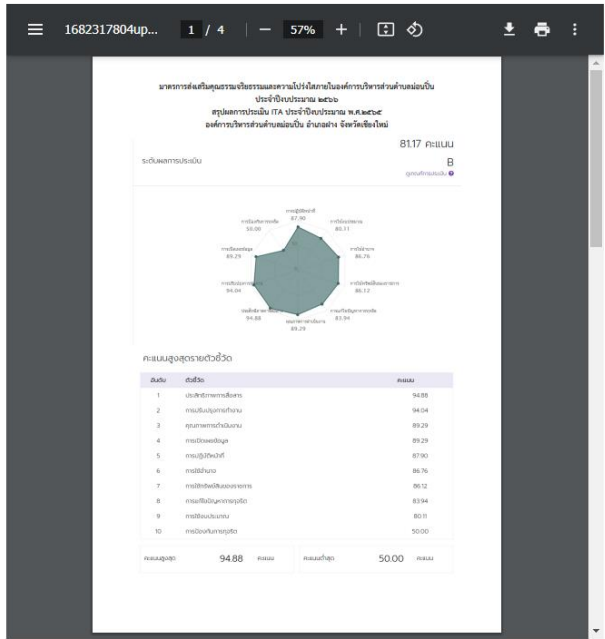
1682317804up... 1 / 4 | — 57% + |

มาตรการส่งเสริมคุณธรรมจริยธรรมและความโปร่งใสภายในองค์การบริหารส่วนตำบลม่อนปิ่น
ประจำปีงบประมาณ ๒๕๖๖
สรุปผลการประเมิน ITA ประจำปีงบประมาณ พ.ศ.๒๕๖๕
องค์การบริหารส่วนตำบลม่อนปิ่น อำเภอฝาง จังหวัดเชียงใหม่

81.17 คะแนน
ระดับผลการประเมิน
B
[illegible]

การปฏิบัติหน้าที่ 87.90
การใช้งบประมาณ 80.11
การใช้อำนาจ 86.76
การใช้ทรัพย์สินของราชการ 86.12
การแก้ไขปัญหาการทุจริต 83.94
คุณภาพการดำเนินงาน 89.29
ประสิทธิภาพการสื่อสาร 94.88
การปรับปรุงการทำงาน 94.04
การเปิดเผยข้อมูล 89.29
การป้องกันการทุจริต 50.00

คะแนนสูงสุดรายตัวชี้วัด

| อันดับ | ตัวชี้วัด | คะแนน |
|---|---|---|
| 1 | ประสิทธิภาพการสื่อสาร | 94.88 |
| 2 | การปรับปรุงการทำงาน | 94.04 |
| 3 | คุณภาพการดำเนินงาน | 89.29 |
| 4 | การเปิดเผยข้อมูล | 89.29 |
| 5 | การปฏิบัติหน้าที่ | 87.90 |
| 6 | การใช้อำนาจ | 86.76 |
| 7 | การใช้ทรัพย์สินของราชการ | 86.12 |
| 8 | การแก้ไขปัญหาการทุจริต | 83.94 |
| 9 | การใช้งบประมาณ | 80.11 |
| 10 | การป้องกันการทุจริต | 50.00 |

คะแนนสูงสุด 94.88 คะแนน
คะแนนต่ำสุด 50.00 คะแนน